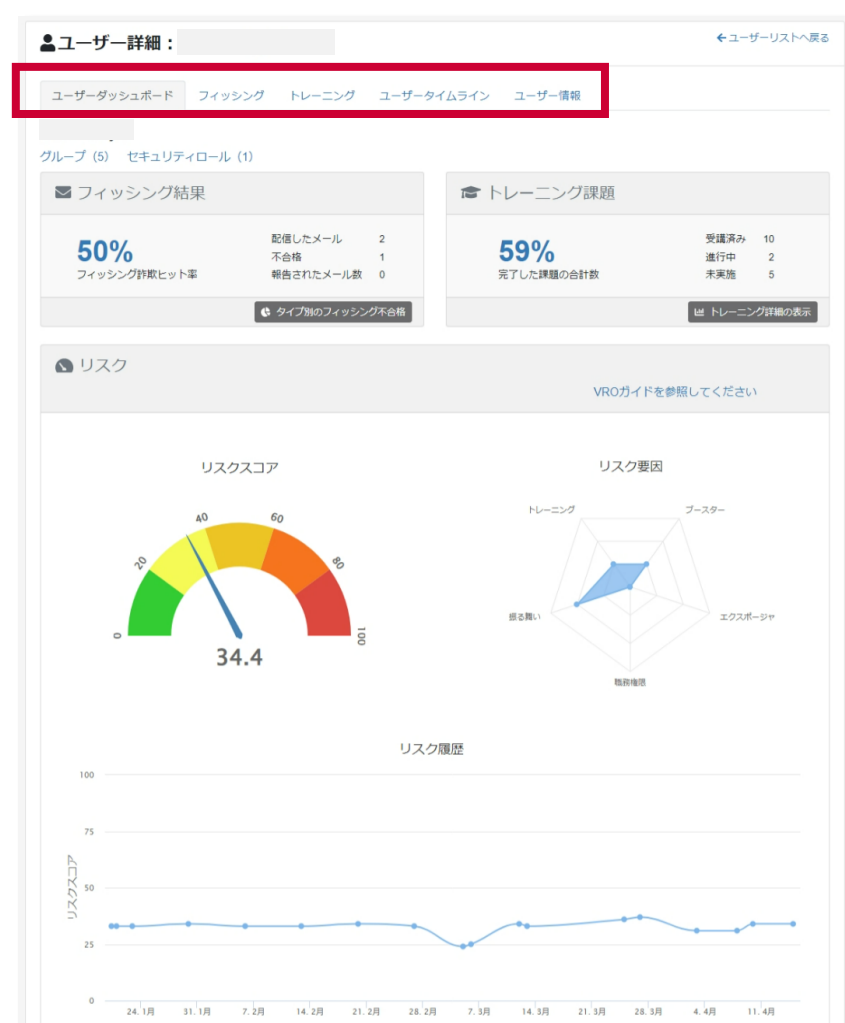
ユーザー詳細：

← ユーザーリストへ戻る

ユーザーダッシュボード フィッシング トレーニング ユーザータイムライン ユーザー情報

グループ (5) セキュリティロール (1)

フィッシング結果

50%
フィッシング詐欺ヒット率

| | |
|---|---|
| 配信したメール | 2 |
| 不合格 | 1 |
| 報告されたメール数 | 0 |

タイプ別のフィッシング不合格

トレーニング課題

59%
完了した課題の合計数

| | |
|---|---|
| 受講済み | 10 |
| 進行中 | 2 |
| 未実施 | 5 |

トレーニング詳細の表示

リスク

VROガイドを参照してください

リスクスコア

0 20 40 60 80 100

34.4

リスク要因

トレーニング
ブースター
エクスポージャ
職務権限
振る舞い

リスク履歴

100
75
50
25
0

リスクスコア

24. 1月 31. 1月 7. 2月 14. 2月 21. 2月 28. 2月 7. 3月 14. 3月 21. 3月 28. 3月 4. 4月 11. 4月